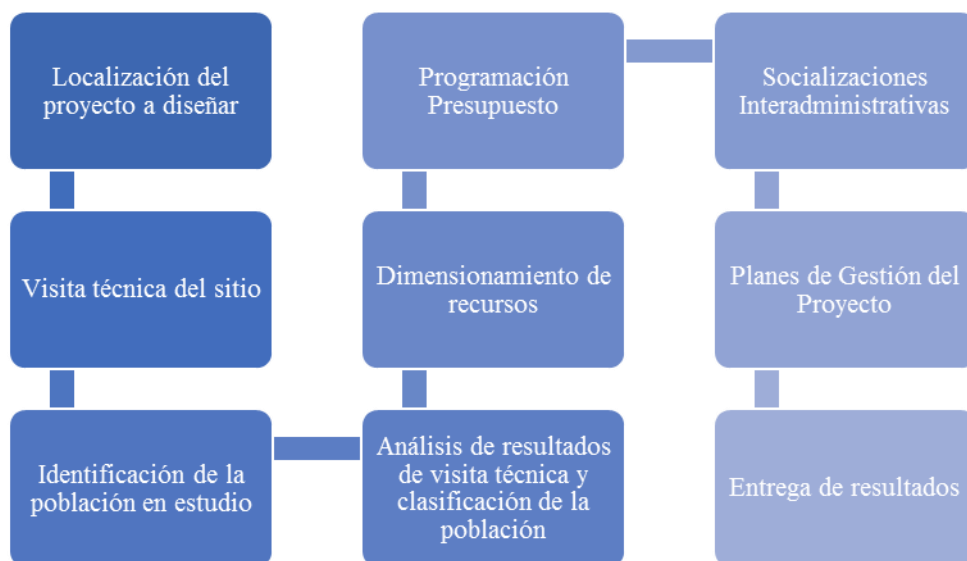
Localización del proyecto a diseñar

Visita técnica del sitio

Identificación de la población en estudio

Análisis de resultados de visita técnica y clasificación de la población

Dimensionamiento de recursos

Programación Presupuesto

Socializaciones Interadministrativas

Planes de Gestión del Proyecto

Entrega de resultados